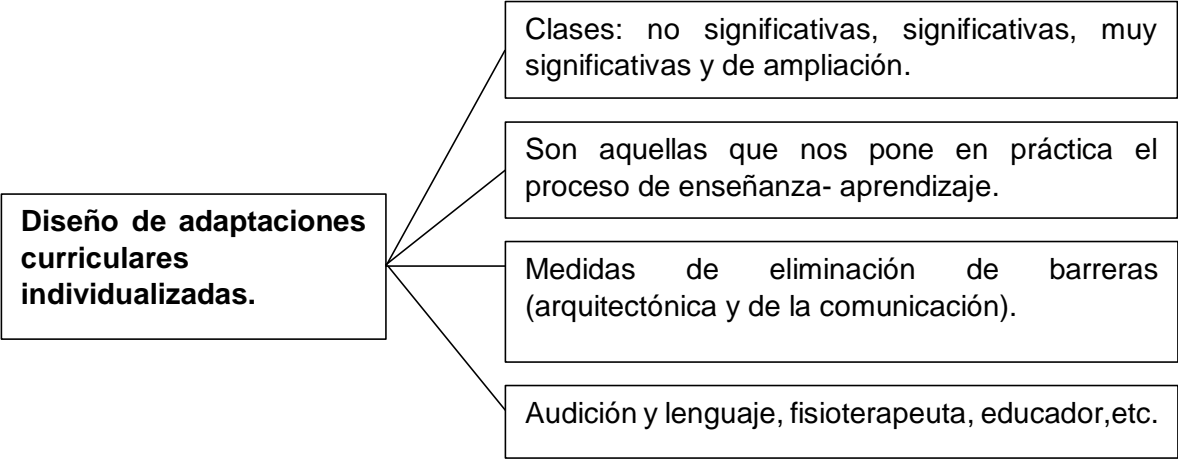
**Diseño de adaptaciones curriculares individualizadas.**

Clases: no significativas, significativas, muy significativas y de ampliación.

Son aquellas que nos pone en práctica el proceso de enseñanza- aprendizaje.

Medidas de eliminación de barreras (arquitectónica y de la comunicación).

Audición y lenguaje, fisioterapeuta, educador,etc.